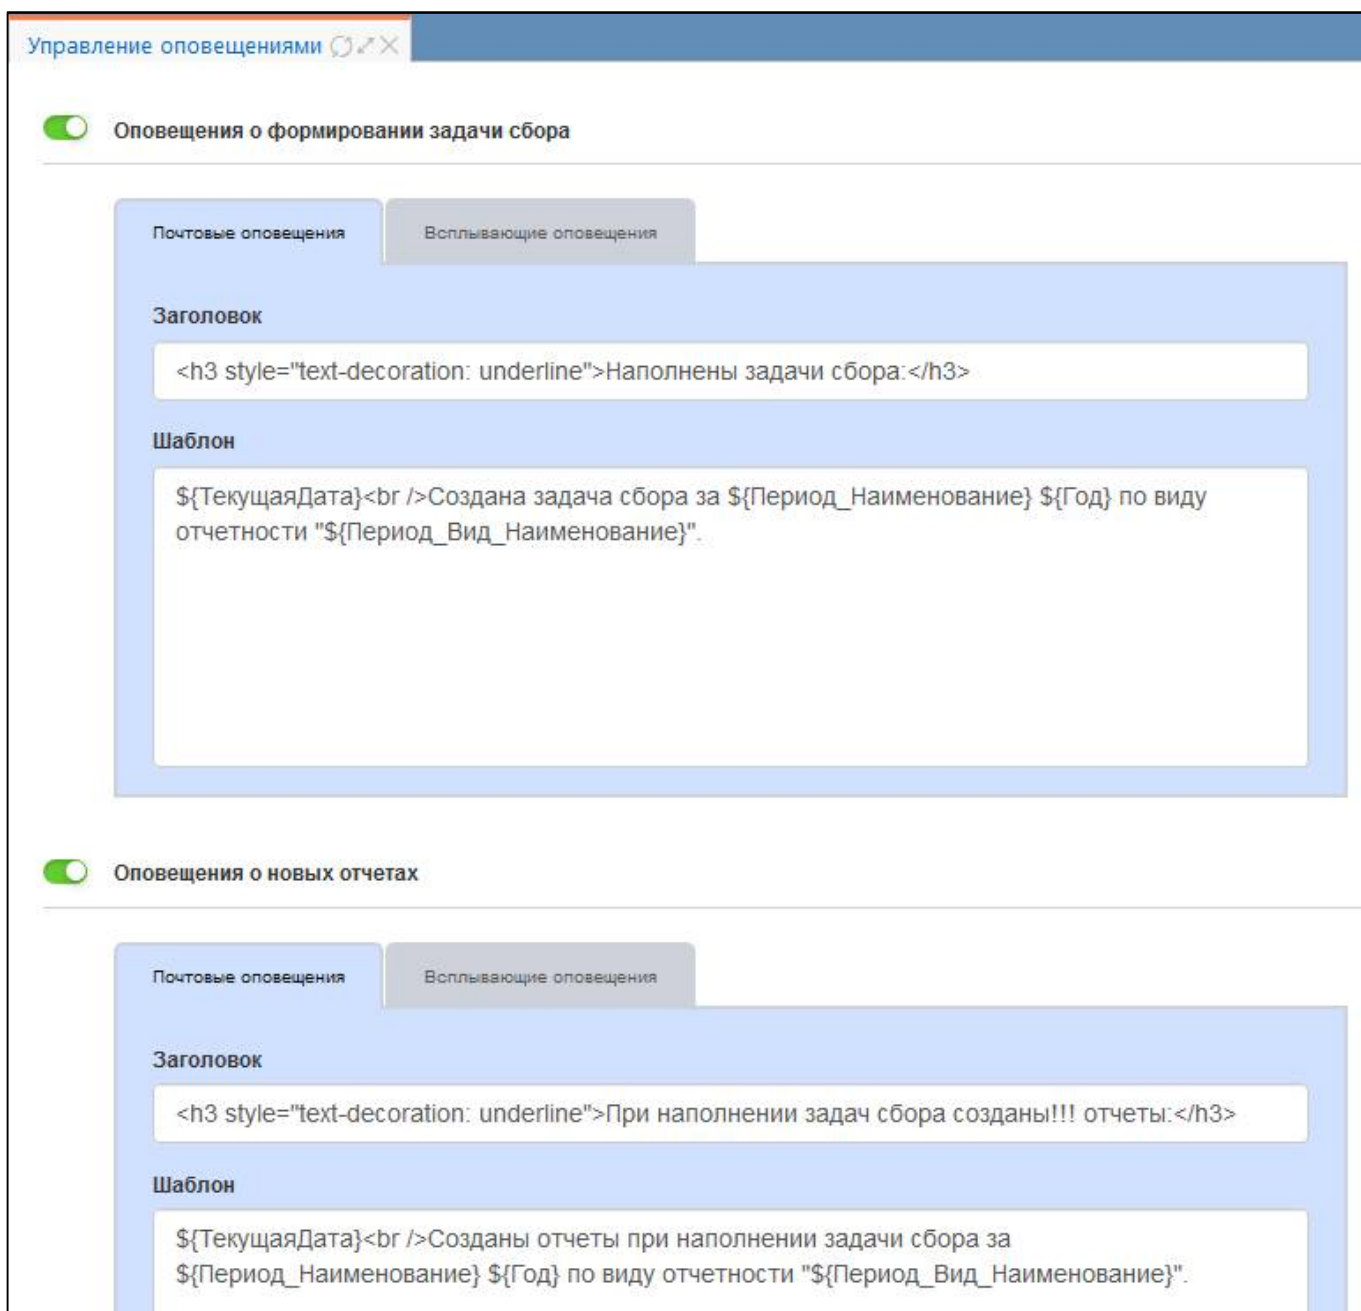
Управление оповещениями

Оповещения о формировании задачи сбора

Почтовые оповещения

Всплывающие оповещения

Заголовок

<h3 style="text-decoration: underline">Наполнены задачи сбора:</h3>

Шаблон

${ТекущаяДата}<br />Создана задача сбора за ${Период_Наименование} ${Год} по виду отчетности "${Период_Вид_Наименование}".

Оповещения о новых отчетах

Почтовые оповещения

Всплывающие оповещения

Заголовок

<h3 style="text-decoration: underline">При наполнении задач сбора созданы!!! отчеты:</h3>

Шаблон

${ТекущаяДата}<br />Созданы отчеты при наполнении задачи сбора за ${Период_Наименование} ${Год} по виду отчетности "${Период_Вид_Наименование}".